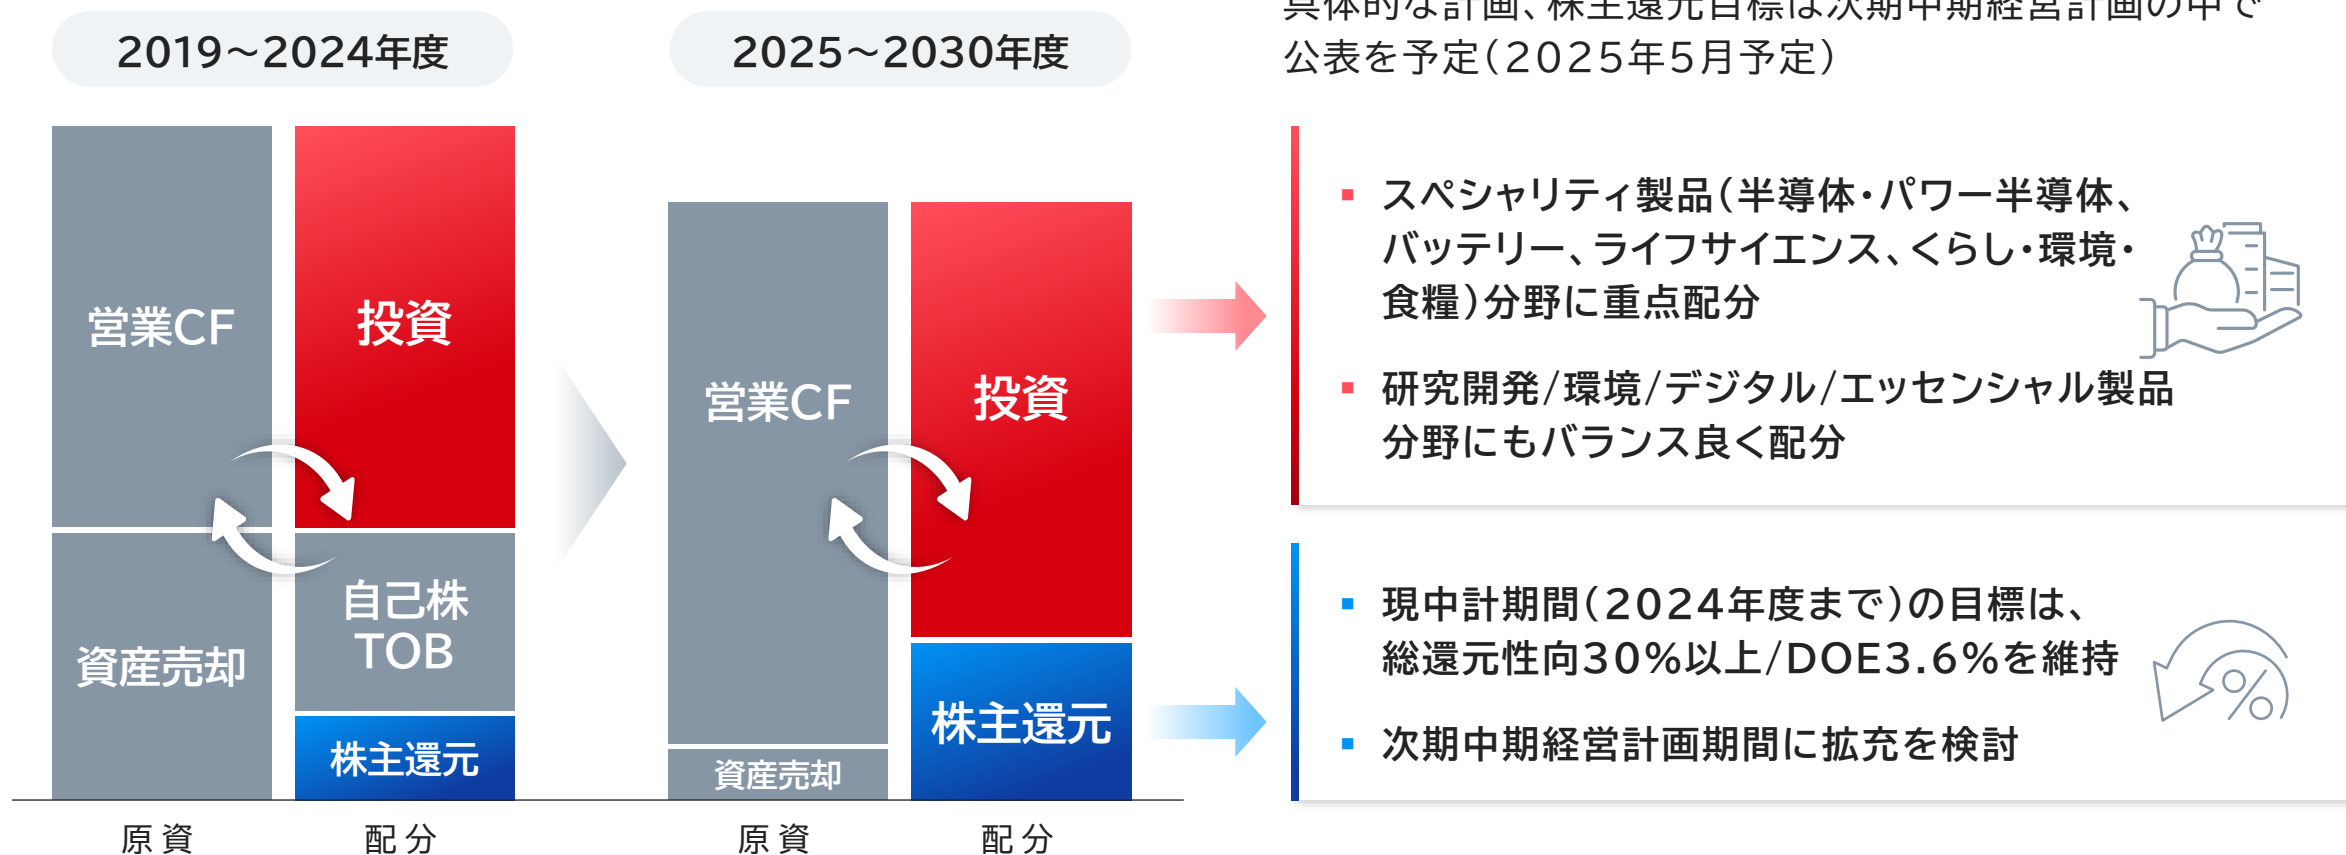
2019～2024年度

営業CF

投資

資産売却

自己株
TOB

株主還元

原資 配分

2025～2030年度

営業CF

投資

資産売却

株主還元

原資 配分

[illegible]的な計画、株主還元目標は次期中期経営計画の中で公表を予定（2025年5月予定）

▪ スペシャリティ製品（半導体・パワー半導体、バッテリー、ライフサイエンス、くらし・環境・食糧）分野に重点配分

▪ 研究開発/環境/デジタル/エッセンシャル製品分野にもバランス良く配分

▪ 現中計期間（2024年度まで）の目標は、総還元性向30%以上/DOE3.6%を維持

▪ 次期中期経営計画期間に拡充を検討